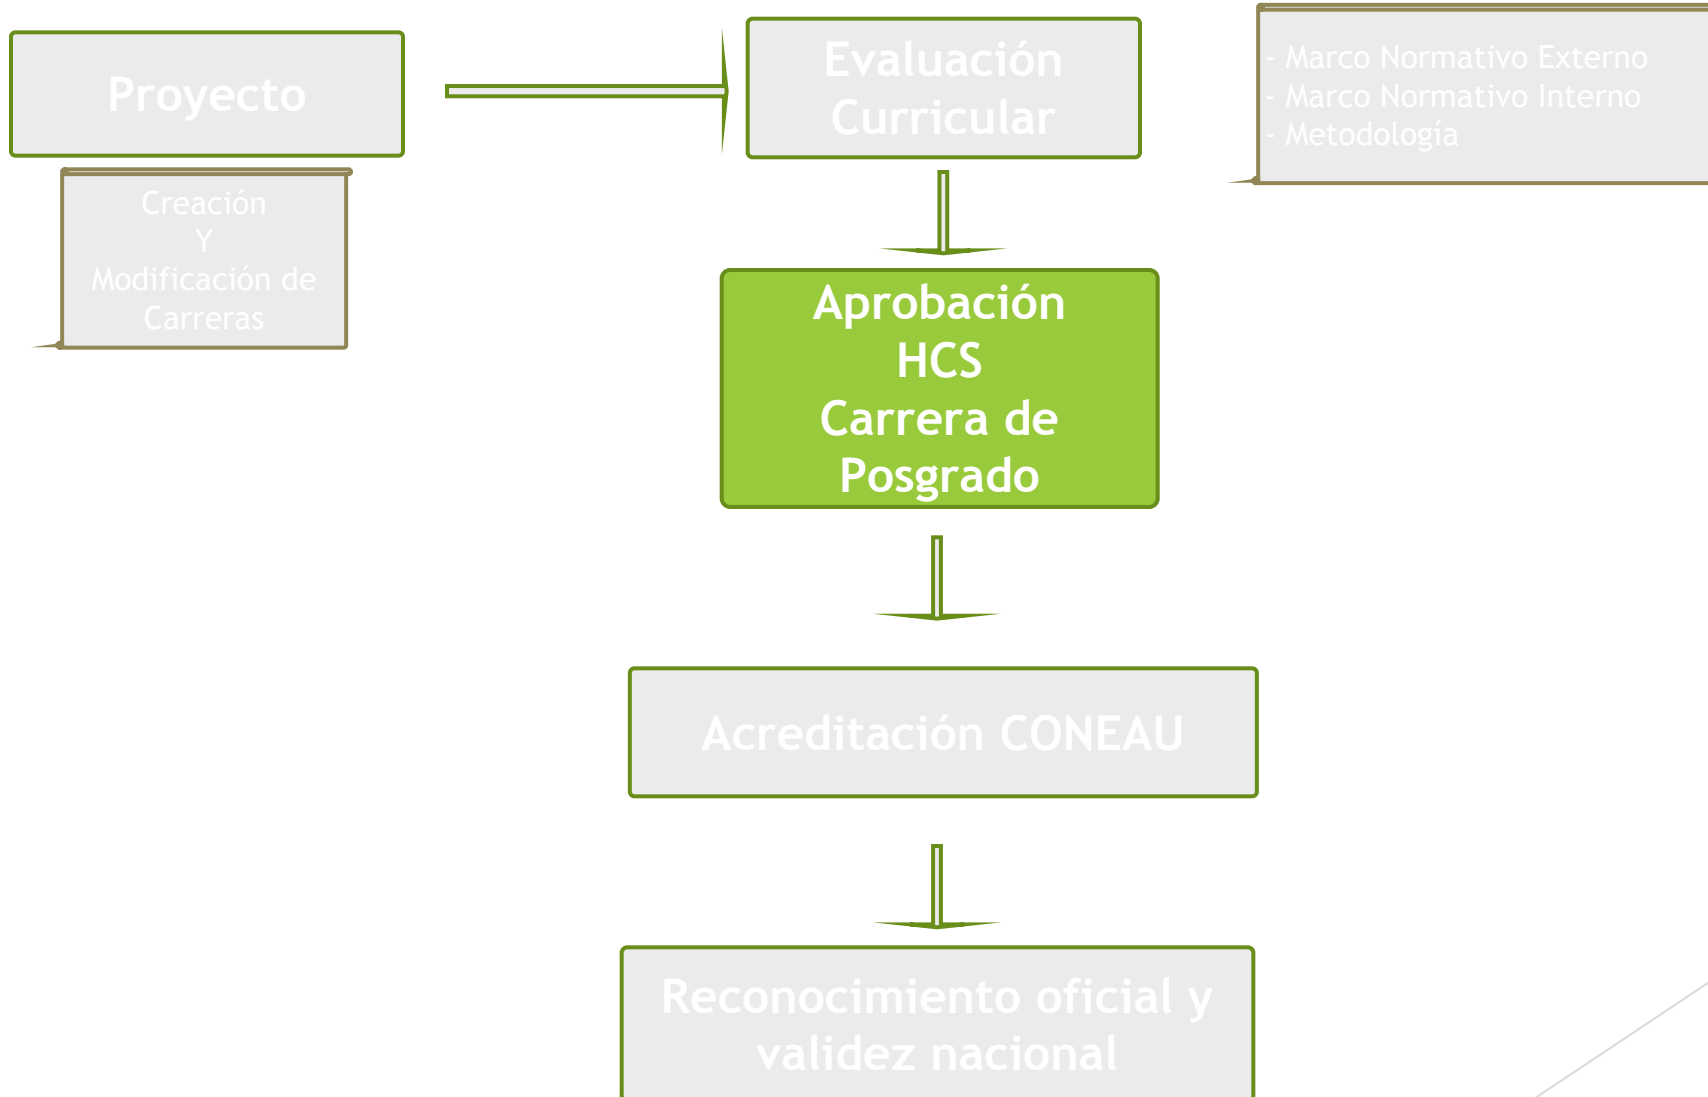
Proyecto

Creación
Y
Modificación de
Carreras

Evaluación
Curricular

- Marco Normativo Externo
- Marco Normativo Interno
- Metodología

Aprobación
HCS
Carrera de
Posgrado

Acreditación CONEAU

Reconocimiento oficial y
validez nacional